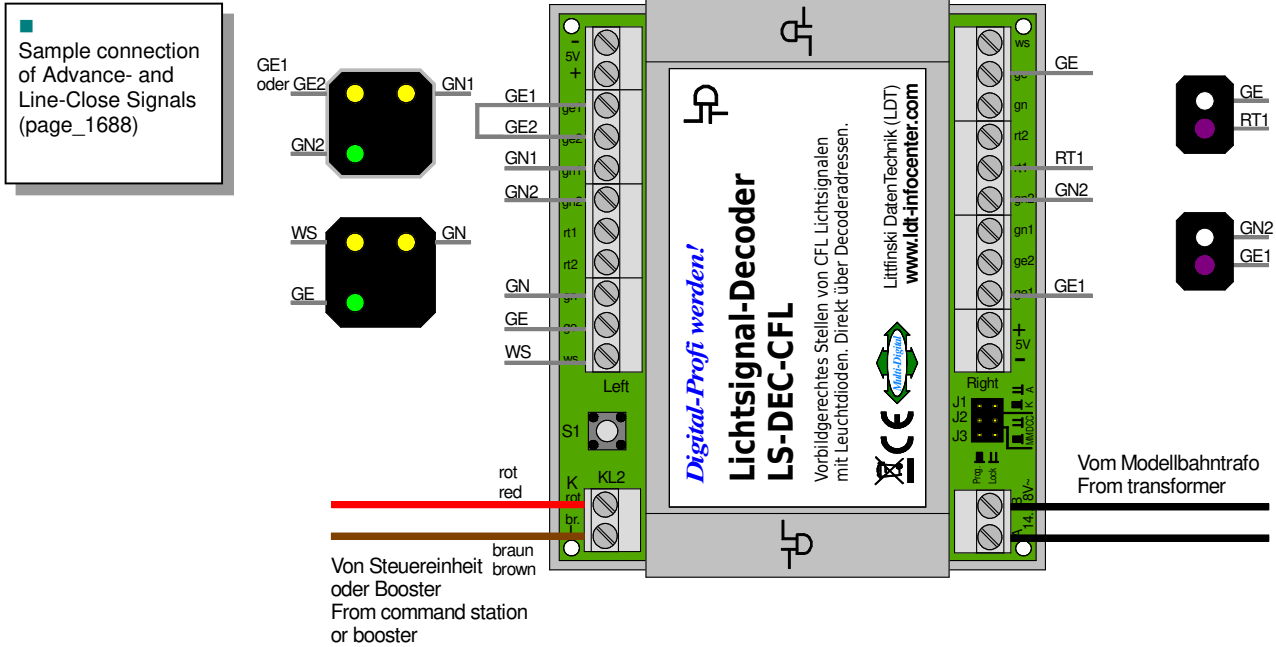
Sample connection of Advance- and Line-Close Signals (page_1688)

GE1 oder GE2
GN1
GN2

WS
GN
GE

GE1
GE2
GN1
GN2
GN
GE
WS

5V
ge1
ge2
gn1
gn2
rt1
rt2
gn
ge
ws
Left

S1

K
KL2
rot
br.

rot
red

braun
brown

Von Steuereinheit oder Booster
From command station or booster

Digital-Profi werden!
Lichtsignal-Decoder
LS-DEC-CFL
Vorbildgerechtes Stellen von CFL Lichtsignalen mit Leuchtdioden. Direkt über Decoderadressen.
Littfinski DatenTechnik (LDT)
www.ldt-infocenter.com
Multi-Digital
CE

ws
ge
gn
rt2
rt1
gn2
gn1
ge2
ge1
5V

GE
RT1
GN2
GE1

GE
RT1

GN2
GE1

Right
J1
J2
J3
K A
MM DCC
Prg
Lock

14..18V~

Vom Modellbahntrafo
From transformer